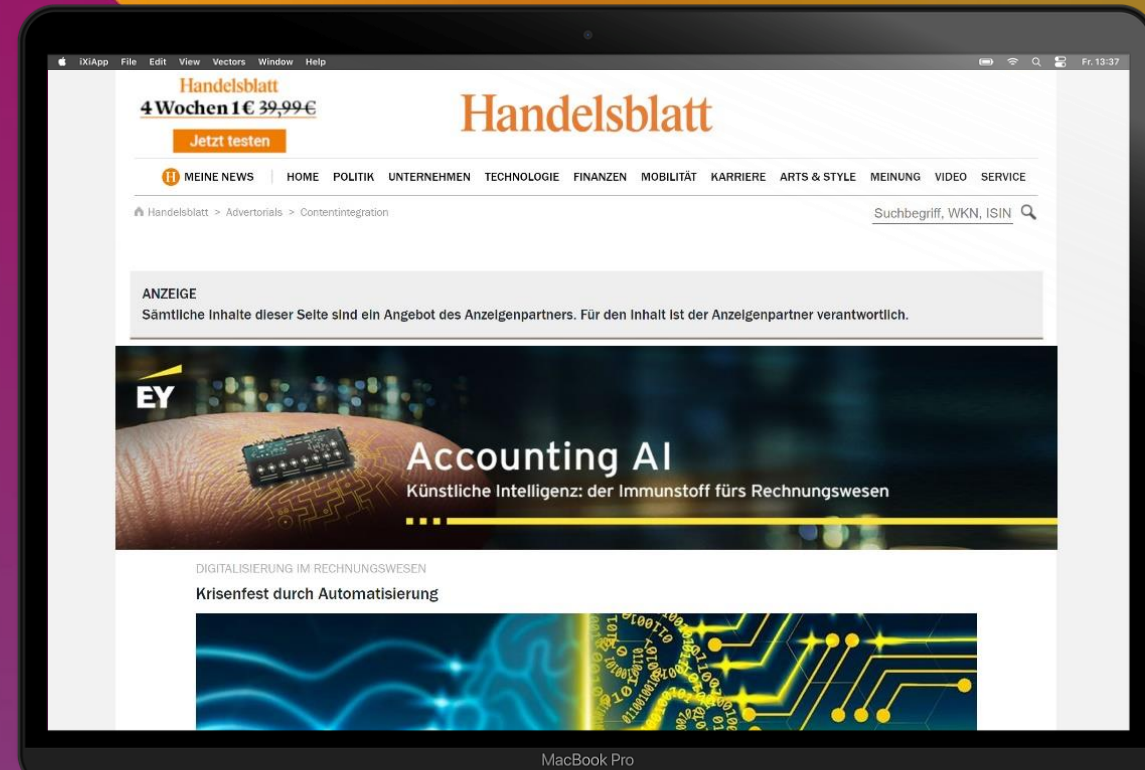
iXiApp File Edit View Vectors Window Help

Fr. 13:37

Handelsblatt
4 Wochen 1 € ~~39,99 €~~
Jetzt testen

Handelsblatt

H MEINE NEWS | HOME POLITIK UNTERNEHMEN TECHNOLOGIE FINANZEN MOBILITÄT KARRIERE ARTS & STYLE MEINUNG VIDEO SERVICE

Handelsblatt > Advertorials > Contentintegration

Suchbegriff, WKN, ISIN

ANZEIGE
Sämtliche Inhalte dieser Seite sind ein Angebot des Anzeigenpartners. Für den Inhalt ist der Anzeigenpartner verantwortlich.

EY

Accounting AI
Künstliche Intelligenz: der Immunstoff fürs Rechnungswesen

DIGITALISIERUNG IM RECHNUNGSWESEN
Krisenfest durch Automatisierung

MacBook Pro